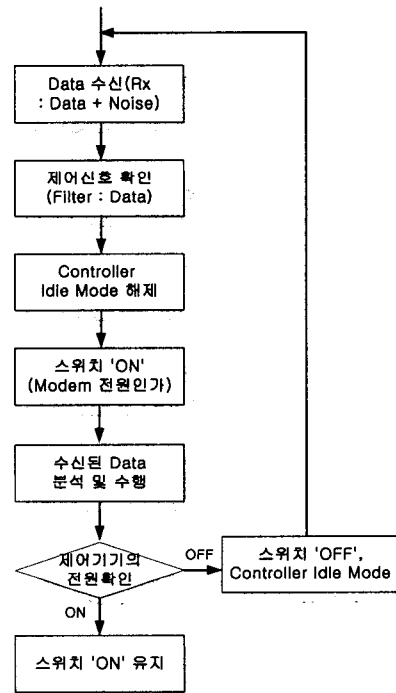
Data 수신(Rx : Data + Noise)

제어신호 확인 (Filter : Data)

Controller Idle Mode 해제

스위치 'ON' (Modem 전원인가)

수신된 Data 분석 및 수행

제어기기의 전원확인

OFF

스위치 'OFF', Controller Idle Mode

ON

스위치 'ON' 유지